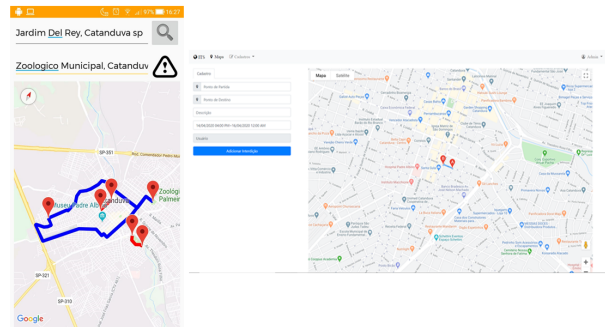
97% 18:27

Jardim Del Rey, Catanduva sp

Zoologico Municipal, Catanduv

SP-351

Rod. Comendador Pedro Monteleone

Museu Padre Albino

Catanduva

Zoologico Municipal Parmeir

SP-321

SP-310

Google

IES Mapa Cadastros

Admin

Cadastro

Ponto de Partida

Ponto de Destino

Descrição

16/06/2020 04:00 PM - 16/06/2020 12:00 AM

Usuário

Adicionar Interdição

Mapa Satélite